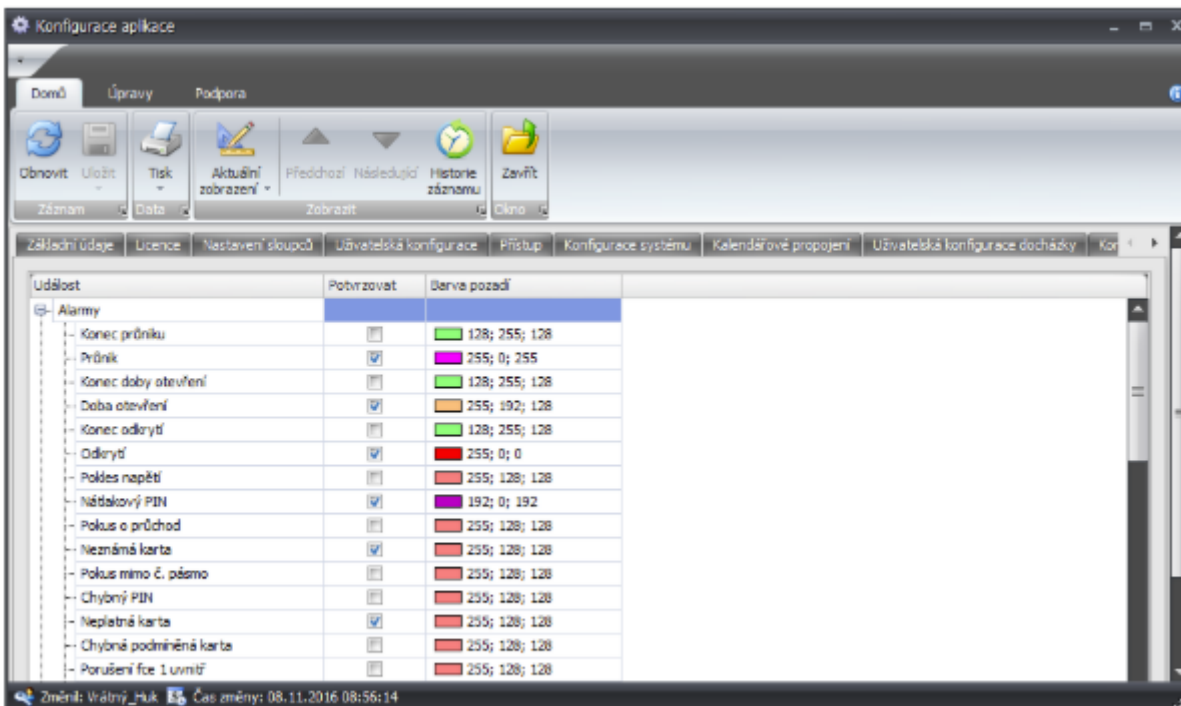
Konfigurace aplikace

Domů Úpravy Podpora

Obnovit Uložit Tisk Aktuální zobrazení Předchozí Následující Historie záznamu Zavřít

Záznam Data Zobrazit Okno

Základní údaje | Licence | Nastavení sloupců | Uživatelská konfigurace | Přístup | Konfigurace systému | Kalendářové propojení | Uživatelská konfigurace docházky | Kor

| Událost | Potvrzovat | Barva pozadí |
|---|---|---|
| Alarmy | | |
| Konec průniku | ☐ | 128; 255; 128 |
| Průnik | ☑ | 255; 0; 255 |
| Konec doby otevření | ☐ | 128; 255; 128 |
| Doba otevření | ☑ | 255; 192; 128 |
| Konec odkrytí | ☐ | 128; 255; 128 |
| Odkrytí | ☑ | 255; 0; 0 |
| Pokles napětí | ☐ | 255; 128; 128 |
| Nátlakový PIN | ☑ | 192; 0; 192 |
| Pokus o průchod | ☐ | 255; 128; 128 |
| Neznámá karta | ☑ | 255; 128; 128 |
| Pokus mimo č. pásmo | ☐ | 255; 128; 128 |
| Chybný PIN | ☐ | 255; 128; 128 |
| Neplatná karta | ☑ | 255; 128; 128 |
| Chybná podmíněná karta | ☐ | 255; 128; 128 |
| Porušení fce 1 uvnitř | ☐ | 255; 128; 128 |

Změnil: Vrátný_Huk Čas změny: 08.11.2016 08:56:14